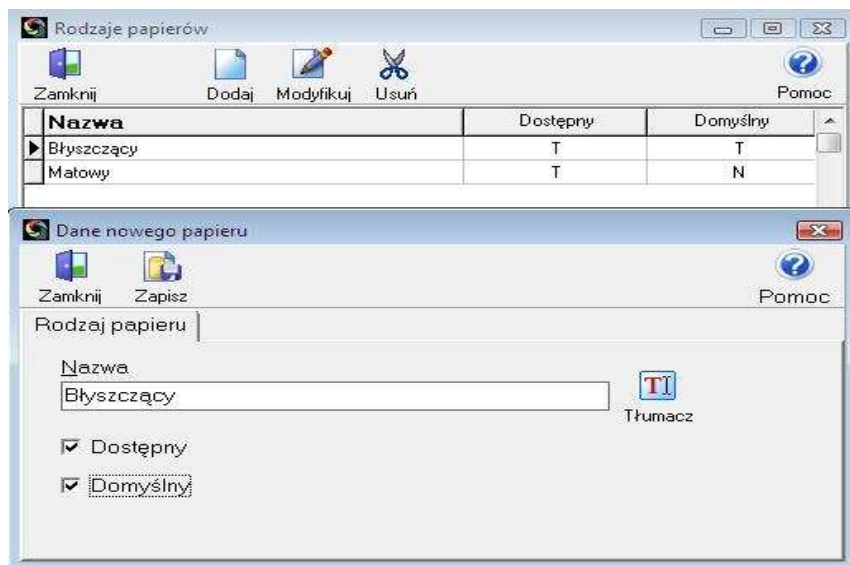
Rodzaje papierów

Zamknij Dodaj Modyfikuj Usuń Pomoc

| Nazwa | Dostępny | Domyślny |
|---|---|---|
| Błyszczący | T | T |
| Matowy | T | N |

Dane nowego papieru

Zamknij Zapisz Pomoc

Rodzaj papieru

Nazwa

Błyszczący

Tłumacz

Dostępny

Domyślny